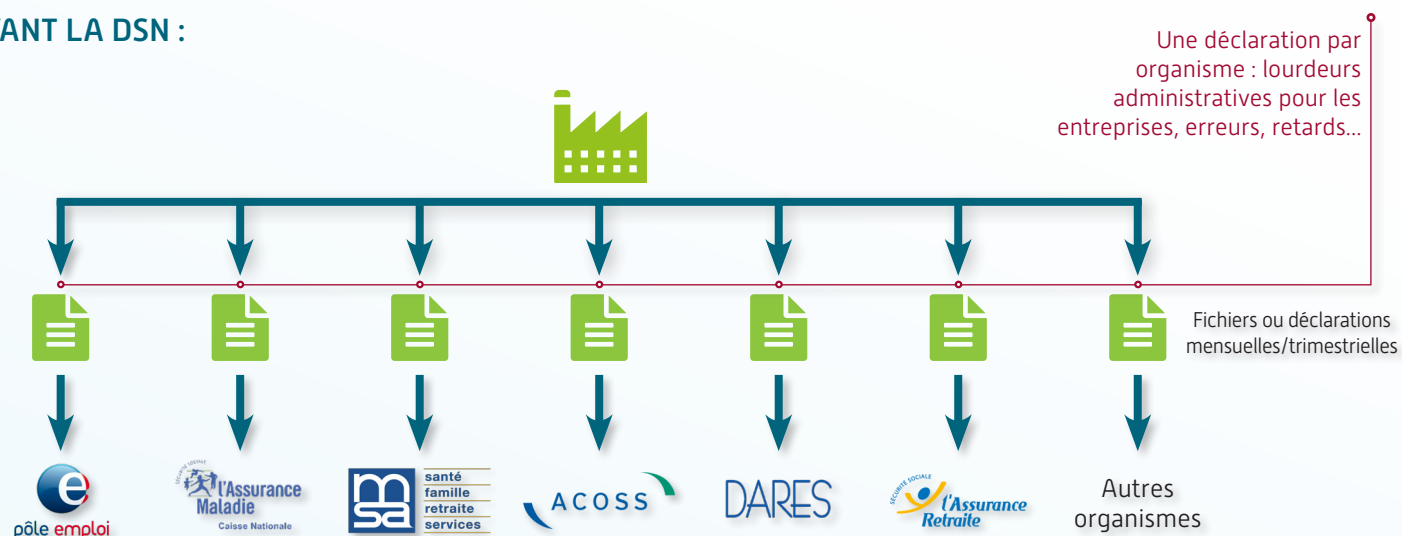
ANT LA DSN :

Une déclaration par organisme : lourdeurs administratives pour les entreprises, erreurs, retards...

Fichiers ou déclarations mensuelles/trimestrielles

e
pôle emploi

SÉCURITÉ SOCIALE
l'Assurance Maladie
Caisse Nationale

msa
santé
famille
retraite
services

ACOSS

DARES

SÉCURITÉ SOCIALE
l'Assurance Retraite

Autres organismes